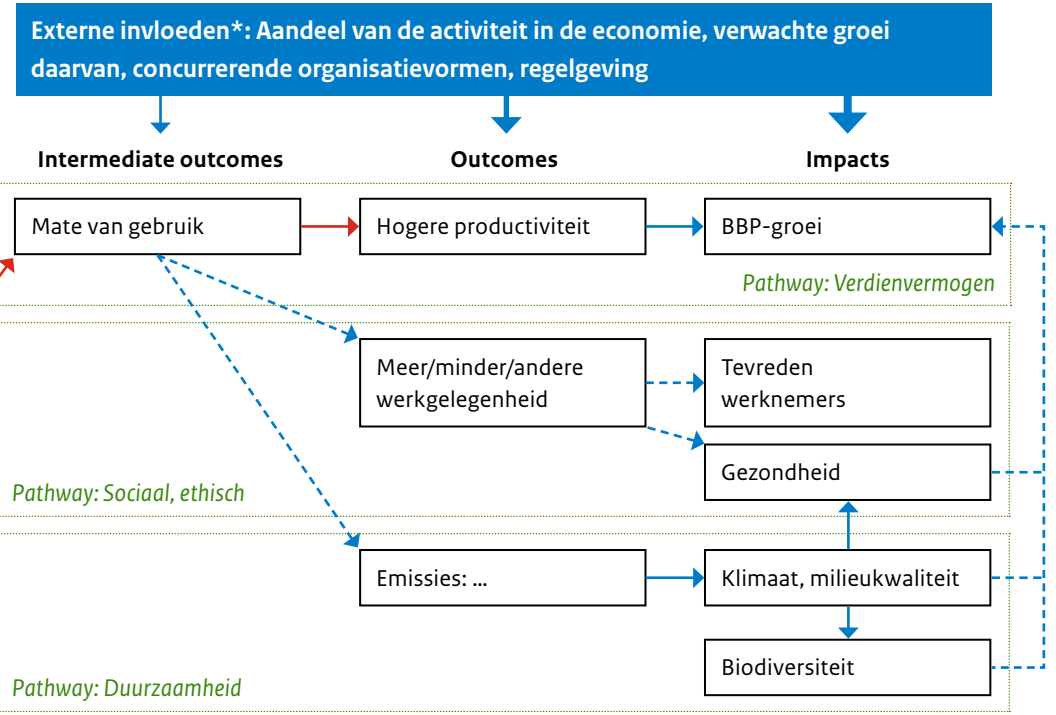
Externe invloeden*: Aandeel van de activiteit in de economie, verwachte groei daarvan, concurrerende organisatievormen, regelgeving

Intermediate outcomes

Outcomes

Impacts

Mate van gebruik

Hogere productiviteit

BBP-groei

Pathway: Verdienvermogen

Meer/minder/andere werkgelegenheid

Tevreden werknemers

Gezondheid

Pathway: Sociaal, ethisch

Emissies: ...

Klimaat, milieukwaliteit

Biodiversiteit

Pathway: Duurzaamheid